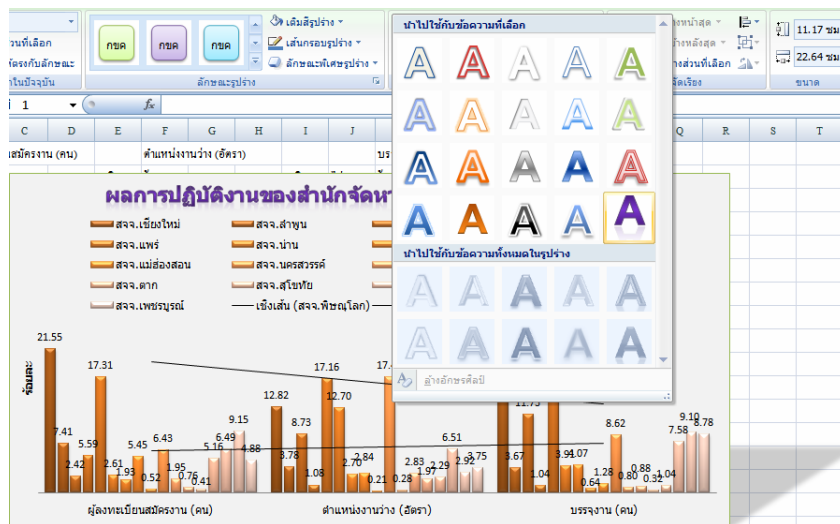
วนที่เลือก
ดรงกับลักษณะ
ในปัจจุบัน

กขค กขค กขค

เติมสีรูปร่าง
เส้นกรอบรูปร่าง
ลักษณะพิเศษรูปร่าง

ลักษณะรูปร่าง

นำไปใช้กับข้อความที่เลือก

นำไปใช้กับข้อความทั้งหมดในรูปร่าง

ล้างอักษรศิลป์

หน้าสุด
ง้างหลังสุด
งส่วนที่เลือก
ดเรียง

11.17 ซม
22.64 ซม
ขนาด

1

C D E F G H I J Q R S T

สมัครงาน (คน)   ตำแหน่งงานว่าง (อัตรา)   บร

ผลการปฏิบัติงานของสำนักจัดหา

สจจ.เชียงใหม่   สจจ.ลำพูน
สจจ.แพร่   สจจ.น่าน
สจจ.แม่ฮ่องสอน   สจจ.นครสวรรค์
สจจ.ตาก   สจจ.สุโขทัย
สจจ.เพชรบูรณ์   เชิงเส้น (สจจ.พิษณุโลก)

ร้อยละ

21.55 7.41 2.42 5.59 17.31 2.61 1.93 5.45 0.52 6.43 1.95 0.76 0.41 5.16 6.49 9.15 4.88 12.82 3.78 8.73 1.08 17.16 12.70 2.70 2.84 0.21 17. 0.28 2.83 1.97 2.29 6.51 2.92 3.75 3.67 11.75 1.04 3.94 1.07 0.64 1.28 8.62 0.80 0.88 0.32 1.04 7.58 9.10 8.78

ผู้ลงทะเบียนสมัครงาน (คน)   ตำแหน่งงานว่าง (อัตรา)   บรรจุงาน (คน)